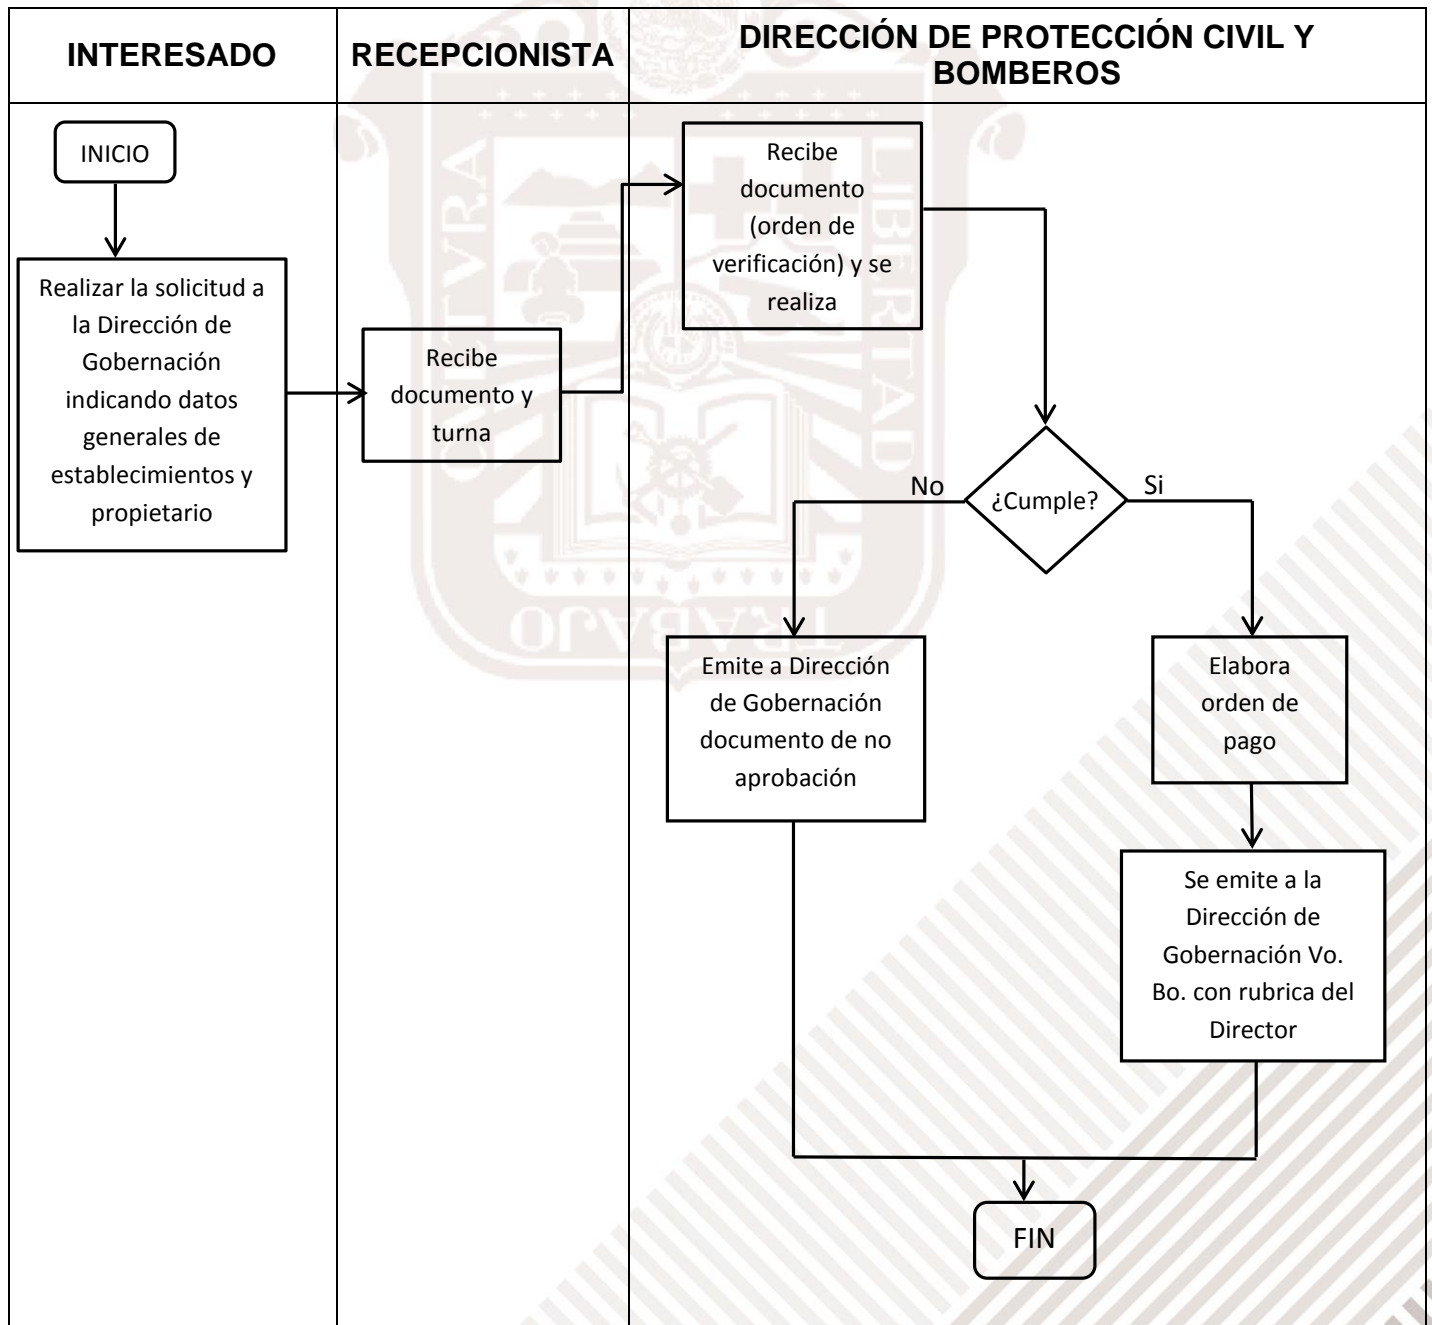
INTERESADO

RECEPCIONISTA

DIRECCIÓN DE PROTECCIÓN CIVIL Y BOMBEROS

INICIO

Realizar la solicitud a la Dirección de Gobernación indicando datos generales de establecimientos y propietario

Recibe documento y turna

Recibe documento (orden de verificación) y se realiza

¿Cumple?

No

Si

Emite a Dirección de Gobernación documento de no aprobación

Elabora orden de pago

Se emite a la Dirección de Gobernación Vo. Bo. con rubrica del Director

FIN